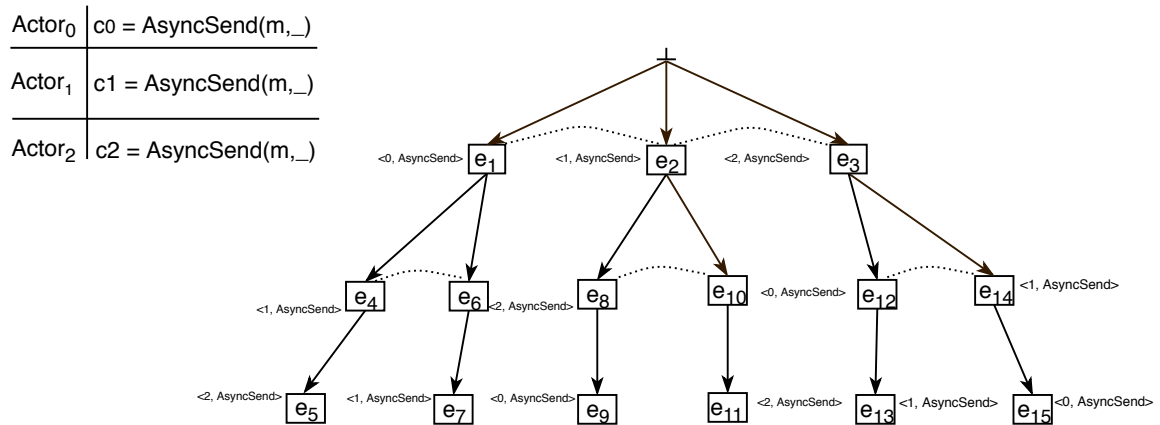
| $Actor_0$ | c0 = AsyncSend(m,_) |
|---|---|
| $Actor_1$ | c1 = AsyncSend(m,_) |
| $Actor_2$ | c2 = AsyncSend(m,_) |

<0, AsyncSend> $e_1$
<1, AsyncSend> $e_2$
<2, AsyncSend> $e_3$

<1, AsyncSend> $e_4$
$e_6$ <2, AsyncSend>
$e_8$
$e_{10}$
<0, AsyncSend> $e_{12}$
$e_{14}$ <1, AsyncSend>

<2, AsyncSend> $e_5$
<1, AsyncSend> $e_7$
<0, AsyncSend> $e_9$
$e_{11}$ <2, AsyncSend>
$e_{13}$ <1, AsyncSend>
$e_{15}$ <0, AsyncSend>